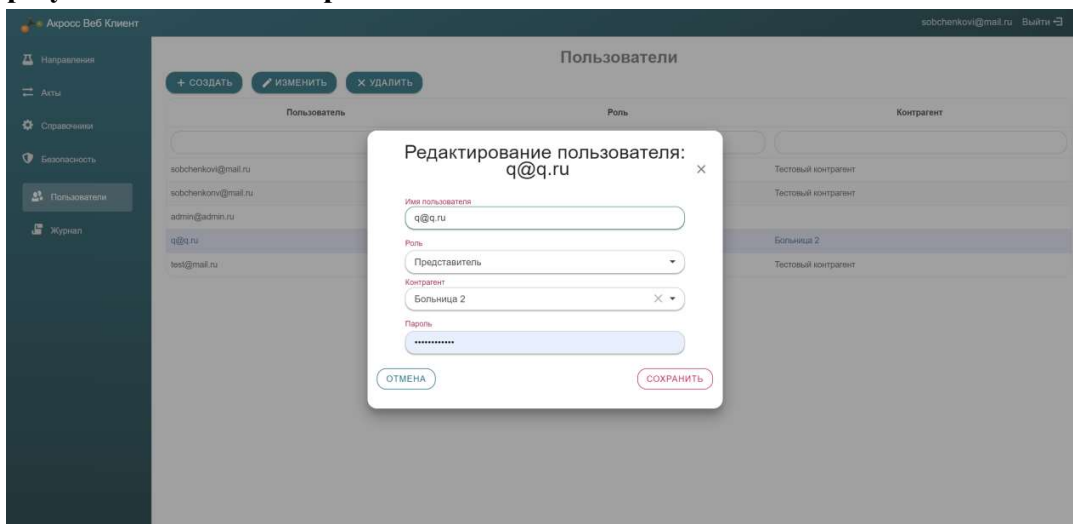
Акросс Веб Клиент

sobchenkovi@mail.ru Выйти

Направления
Акты
Справочники
Безопасность
Пользователи
Журнал

Пользователи

+ СОЗДАТЬ
ИЗМЕНИТЬ
X УДАЛИТЬ

| Пользователь | Роль | Контрагент |
|---|---|---|
| sobchenkovi@mail.ru | | Тестовый контрагент |
| sobchenkonv@mail.ru | | Тестовый контрагент |
| admin@admin.ru | | |
| q@q.ru | | Больница 2 |
| test@mail.ru | | Тестовый контрагент |

Редактирование пользователя: q@q.ru

Имя пользователя
q@q.ru
Роль
Представитель
Контрагент
Больница 2
Пароль
••••••••••••

ОТМЕНА
СОХРАНИТЬ